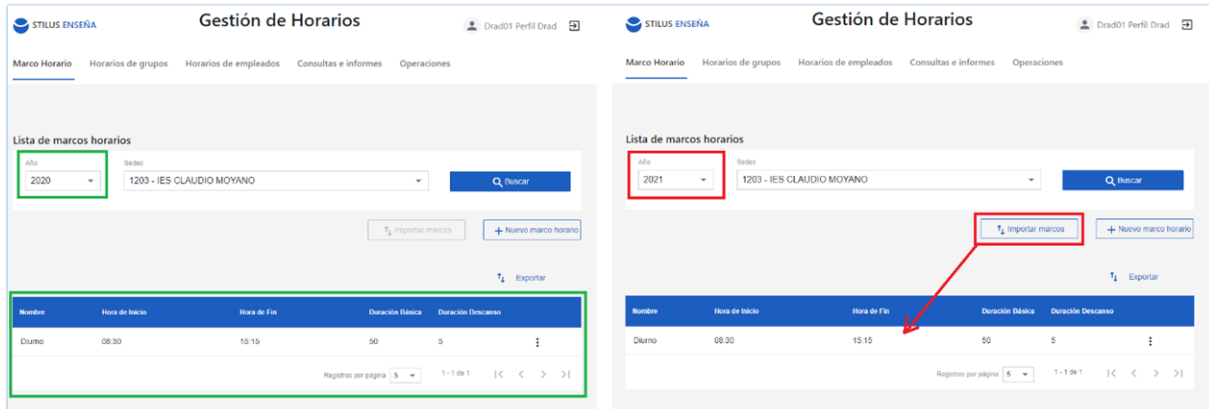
STILUS ENSEÑA

Gestión de Horarios

Drad01 Perfil Drad

Marco Horario | Horarios de grupos | Horarios de empleados | Consultas e informes | Operaciones

Lista de marcos horarios

Año
2020

Sedes
1203 - IES CLAUDIO MOYANO

Buscar

Importar marcos

Nuevo marco horario

Exportar

| Nombre | Hora de Inicio | Hora de Fin | Duración Básica | Duración Descanso |
|---|---|---|---|---|
| Diurno | 08:30 | 15:15 | 50 | 5 |

Registros por página 5 1 - 1 de 1

STILUS ENSEÑA

Gestión de Horarios

Drad01 Perfil Drad

Marco Horario | Horarios de grupos | Horarios de empleados | Consultas e informes | Operaciones

Lista de marcos horarios

Año
2021

Sedes
1203 - IES CLAUDIO MOYANO

Buscar

Importar marcos

Nuevo marco horario

Exportar

| Nombre | Hora de Inicio | Hora de Fin | Duración Básica | Duración Descanso |
|---|---|---|---|---|
| Diurno | 08:30 | 15:15 | 50 | 5 |

Registros por página 5 1 - 1 de 1